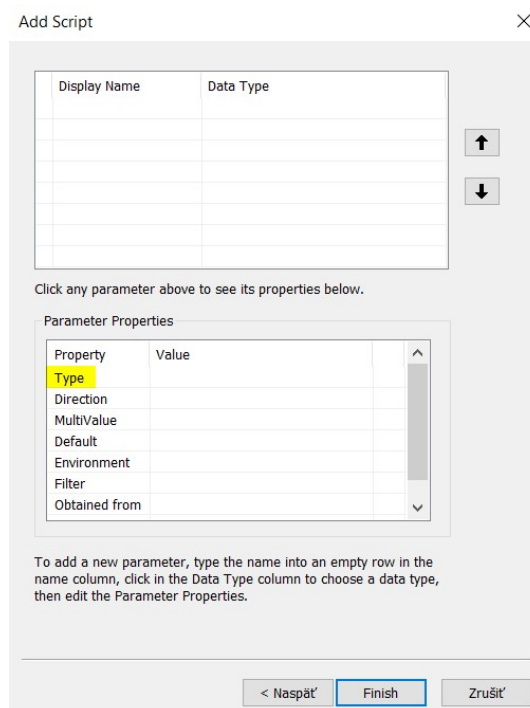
Add Script

×

| Display Name | Data Type |
|---|---|
| | |

Click any parameter above to see its properties below.

Parameter Properties

| Property | Value |
|---|---|
| Type | |
| Direction | |
| MultiValue | |
| Default | |
| Environment | |
| Filter | |
| Obtained from | |

To add a new parameter, type the name into an empty row in the name column, click in the Data Type column to choose a data type, then edit the Parameter Properties.

< Naspäť

Finish

Zrušiť